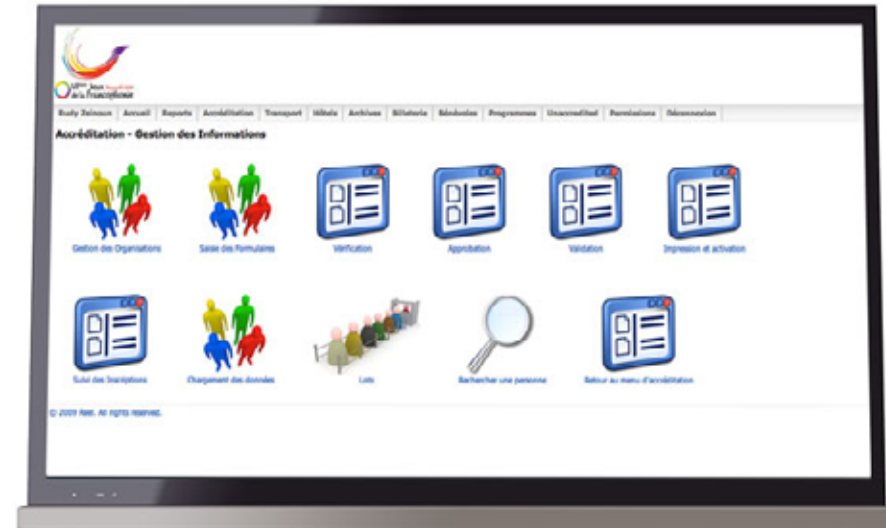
VI$^{èmes}$ Jeux de la Francophonie

Rudy Zaizous | Accueil | Reports | Accréditation | Transport | Hôtels | Archives | Billeterie | Résidences | Programmes | Unaccredited | Permissions | Déconnexion

Accréditation - Gestion des Informations

Gestion des Organisations

Saisie des Formulaires

Vérification

Approbation

Validation

Impression et activation

Suivi des Inscriptions

Chargement des données

Lots

Rechercher une personne

Retour au menu d'accréditation

© 2009 Rasi. All rights reserved.